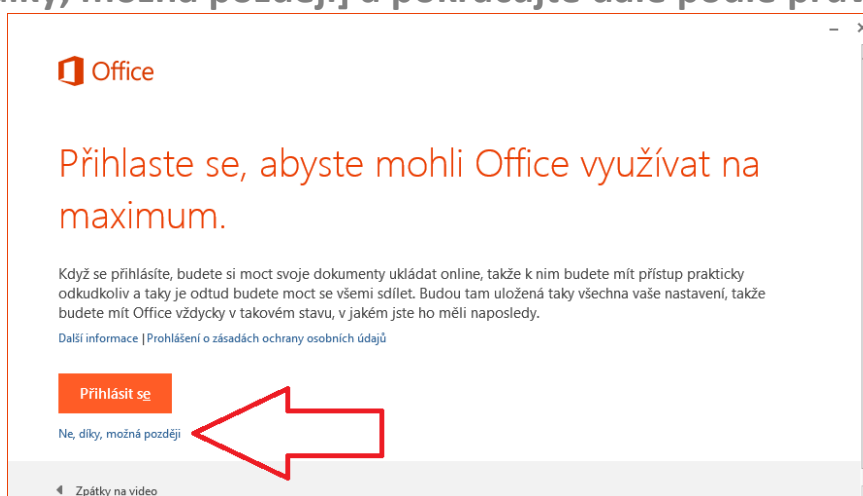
Office

Přihlaste se, abyste mohli Office využívat na maximum.

Když se přihlásíte, budete si moct svoje dokumenty ukládat online, takže k nim budete mít přístup prakticky odkudkoliv a taky je odtud budete moct se všemi sdílet. Budou tam uložená taky všechna vaše nastavení, takže budete mít Office vždycky v takovém stavu, v jakém jste ho měli naposledy.

Další informace | Prohlášení o zásadách ochrany osobních údajů

Přihlásit se

Ne, díky, možná později

Zpátky na video